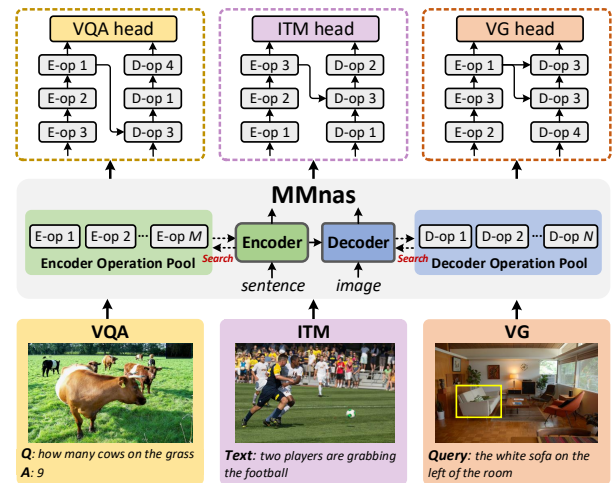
VQA head

E-op 1
D-op 4
E-op 2
D-op 1
E-op 3
D-op 3

ITM head

E-op 3
D-op 2
E-op 2
D-op 3
E-op 1
D-op 1

VG head

E-op 1
D-op 3
E-op 3
D-op 3
E-op 2
D-op 4

MMnas

E-op 1
E-op 2
E-op $M$
Encoder Operation Pool
Search
Encoder
Decoder
Search
D-op 1
D-op 2
D-op $N$
Decoder Operation Pool
sentence
image

VQA

**Q**: how many cows on the grass
**A**: 9

ITM

**Text**: two players are grabbing the football

VG

**Query**: the white sofa on the left of the room